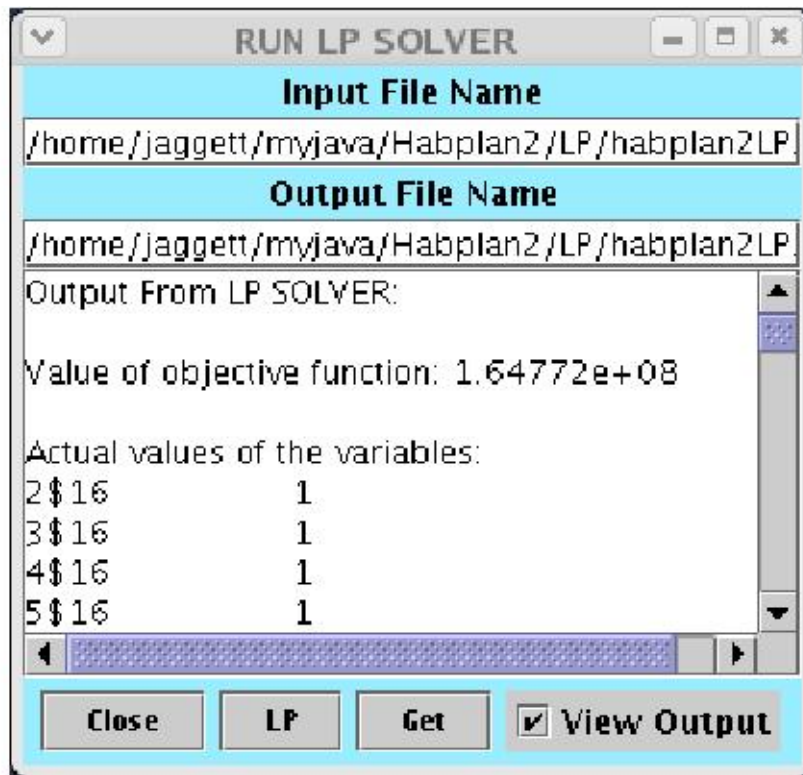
RUN LP SOLVER

Input File Name

/home/jaggett/myjava/Habplan2/LP/habplan2LP.

Output File Name

/home/jaggett/myjava/Habplan2/LP/habplan2LP.

Output From LP SOLVER:

Value of objective function: 1.64772e+08

Actual values of the variables:

| | |
|---|---|
| 2\$16 | 1 |
| 3\$16 | 1 |
| 4\$16 | 1 |
| 5\$16 | 1 |

Close LP Get View Output